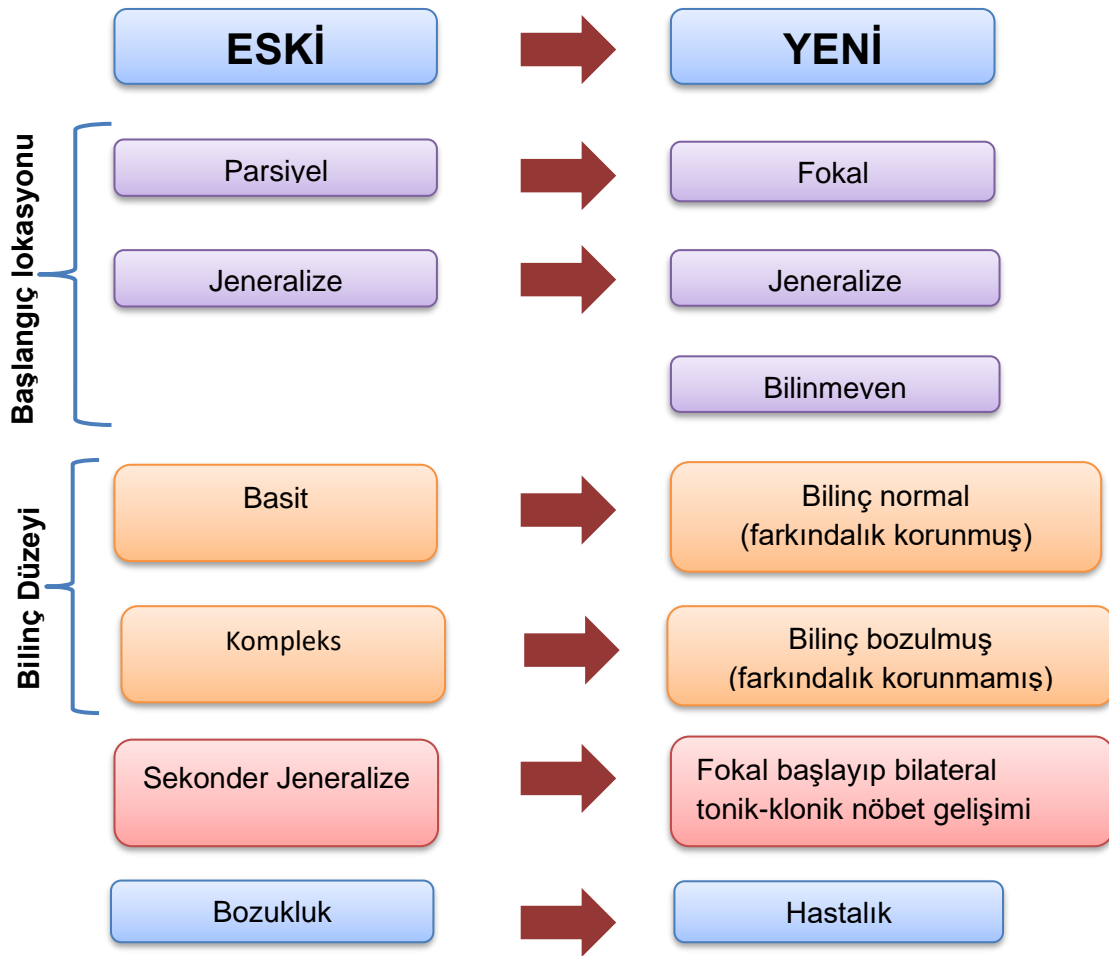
ESKİ

YENİ

Başlangıç lokasyonu

Parsiyel

Fokal

Jeneralize

Jeneralize

Bilinmeyen

Bilinç Düzeyi

Basit

Bilinç normal (farkındalık korunmuş)

Kompleks

Bilinç bozulmuş (farkındalık korunmamış)

Sekonder Jeneralize

Fokal başlayıp bilateral tonik-klonik nöbet gelişimi

Bozukluk

Hastalık